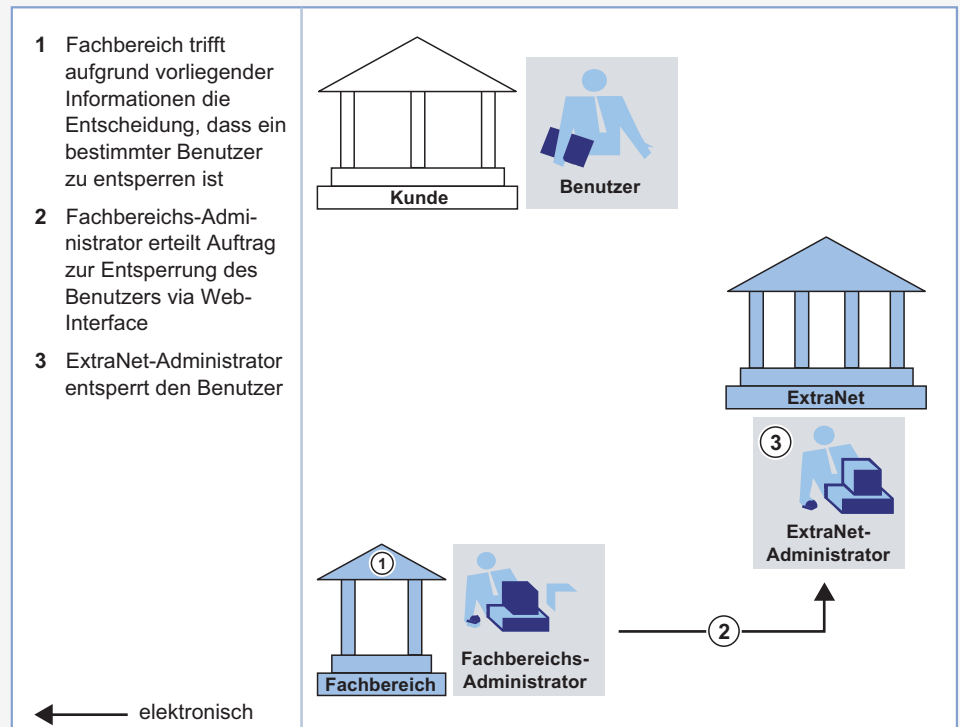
**1** Fachbereich trifft aufgrund vorliegender Informationen die Entscheidung, dass ein bestimmter Benutzer zu entsperren ist

**2** Fachbereichs-Administrator erteilt Auftrag zur Entsperrung des Benutzers via Web-Interface

**3** ExtraNet-Administrator entsperrt den Benutzer

elektronisch

Kunde

Benutzer

ExtraNet

3

ExtraNet-Administrator

1

Fachbereich

Fachbereichs-Administrator

2